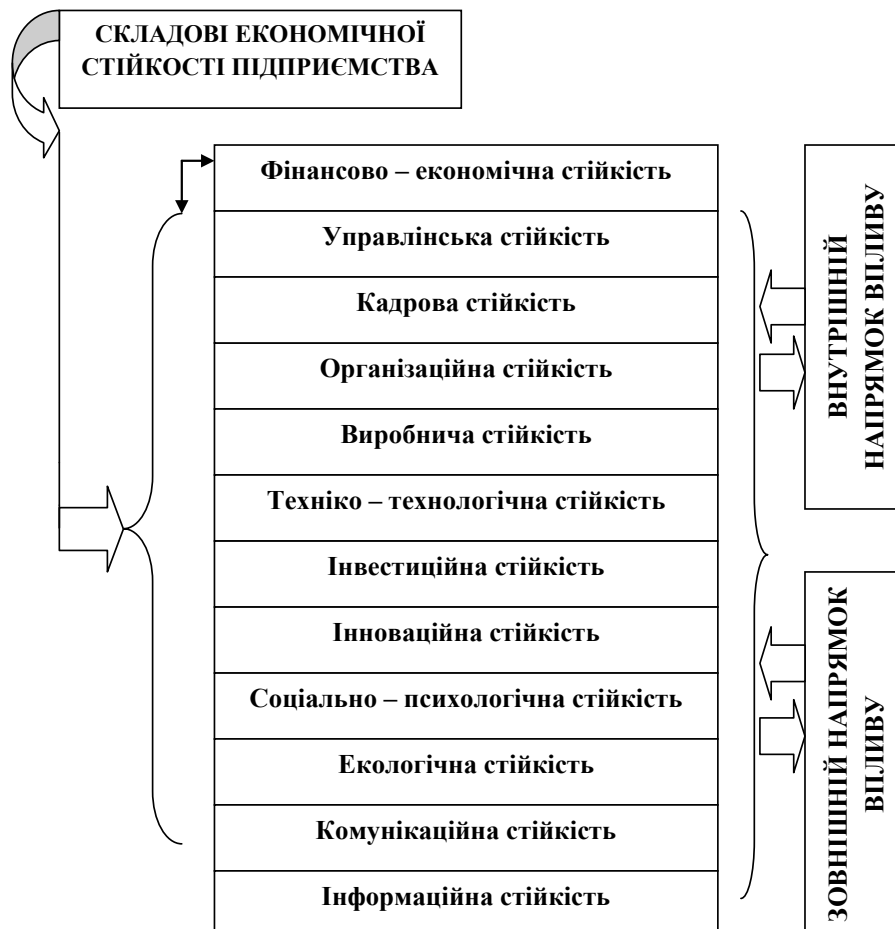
СКЛАДОВІ ЕКОНОМІЧНОЇ СТІЙКОСТІ ПІДПРИЄМСТВА

Фінансово – економічна стійкість

Управлінська стійкість

Кадрова стійкість

Організаційна стійкість

Виробнича стійкість

Техніко – технологічна стійкість

Інвестиційна стійкість

Інноваційна стійкість

Соціально – психологічна стійкість

Екологічна стійкість

Комунікаційна стійкість

Інформаційна стійкість

ВНУТРІШНІЙ НАПРЯМОК ВПЛИВУ

ЗОВНІШНІЙ НАПРЯМОК ВПЛИВУ